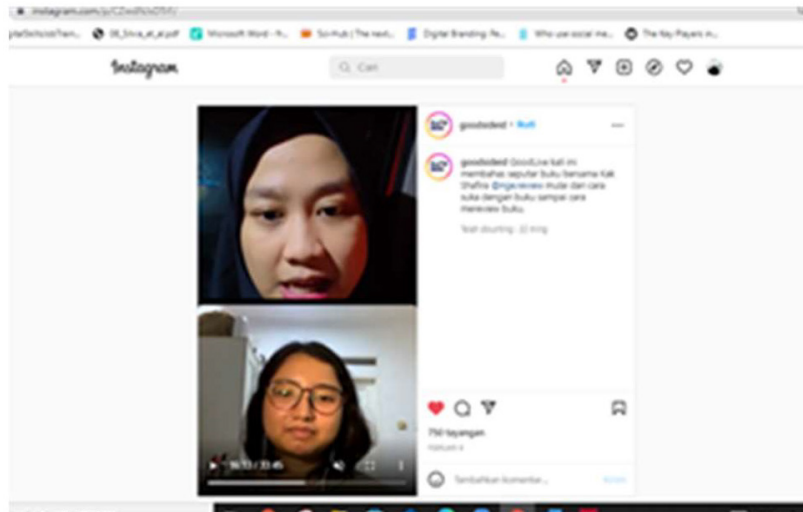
instagram.com/p/CZwdNXrDSf/

pfaSociciolaTwin... 38_Silva_et_al.pdf Microsoft Word - h... Sci-Hub | The next... Digital Branding: Re... Who use social me... The Key Players in...

Instagram

Cari

goodreadsid • Ikuti

goodreadsid GoodLive kali ini membahas seputar buku bersama Kak Shafira @ngereview mulai dari cara suka dengan buku sampai cara mereview buku.

Telah disunting · 22 mng

750 tayangan

Februari 4

Tambahkan komentar...

Kirim

00:33 / 33:46